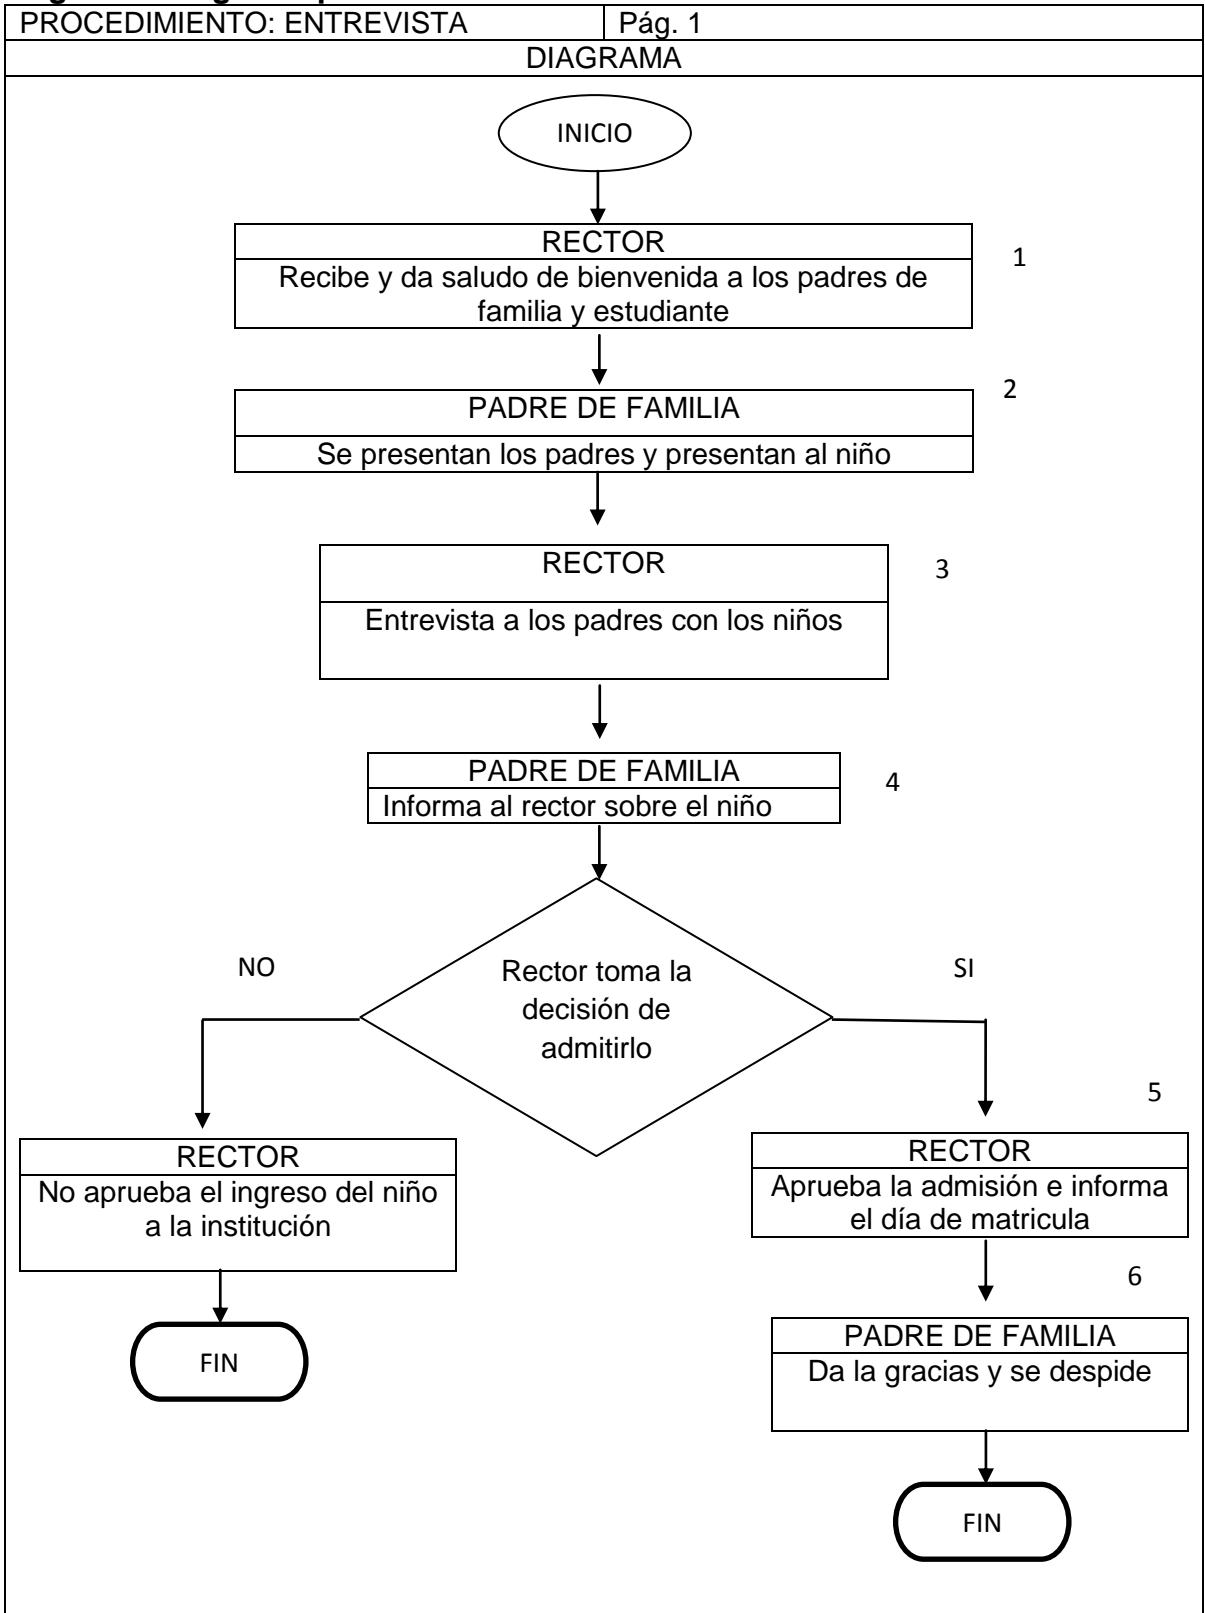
PROCEDIMIENTO: ENTREVISTA | Pág. 1

DIAGRAMA

INICIO

RECTOR
Recibe y da saludo de bienvenida a los padres de familia y estudiante
1

PADRE DE FAMILIA
Se presentan los padres y presentan al niño
2

RECTOR
Entrevista a los padres con los niños
3

PADRE DE FAMILIA
Informa al rector sobre el niño
4

Rector toma la decisión de admitirlo

NO

SI

RECTOR
No aprueba el ingreso del niño a la institución

FIN

5

RECTOR
Aprueba la admisión e informa el día de matricula

6

PADRE DE FAMILIA
Da la gracias y se despide

FIN